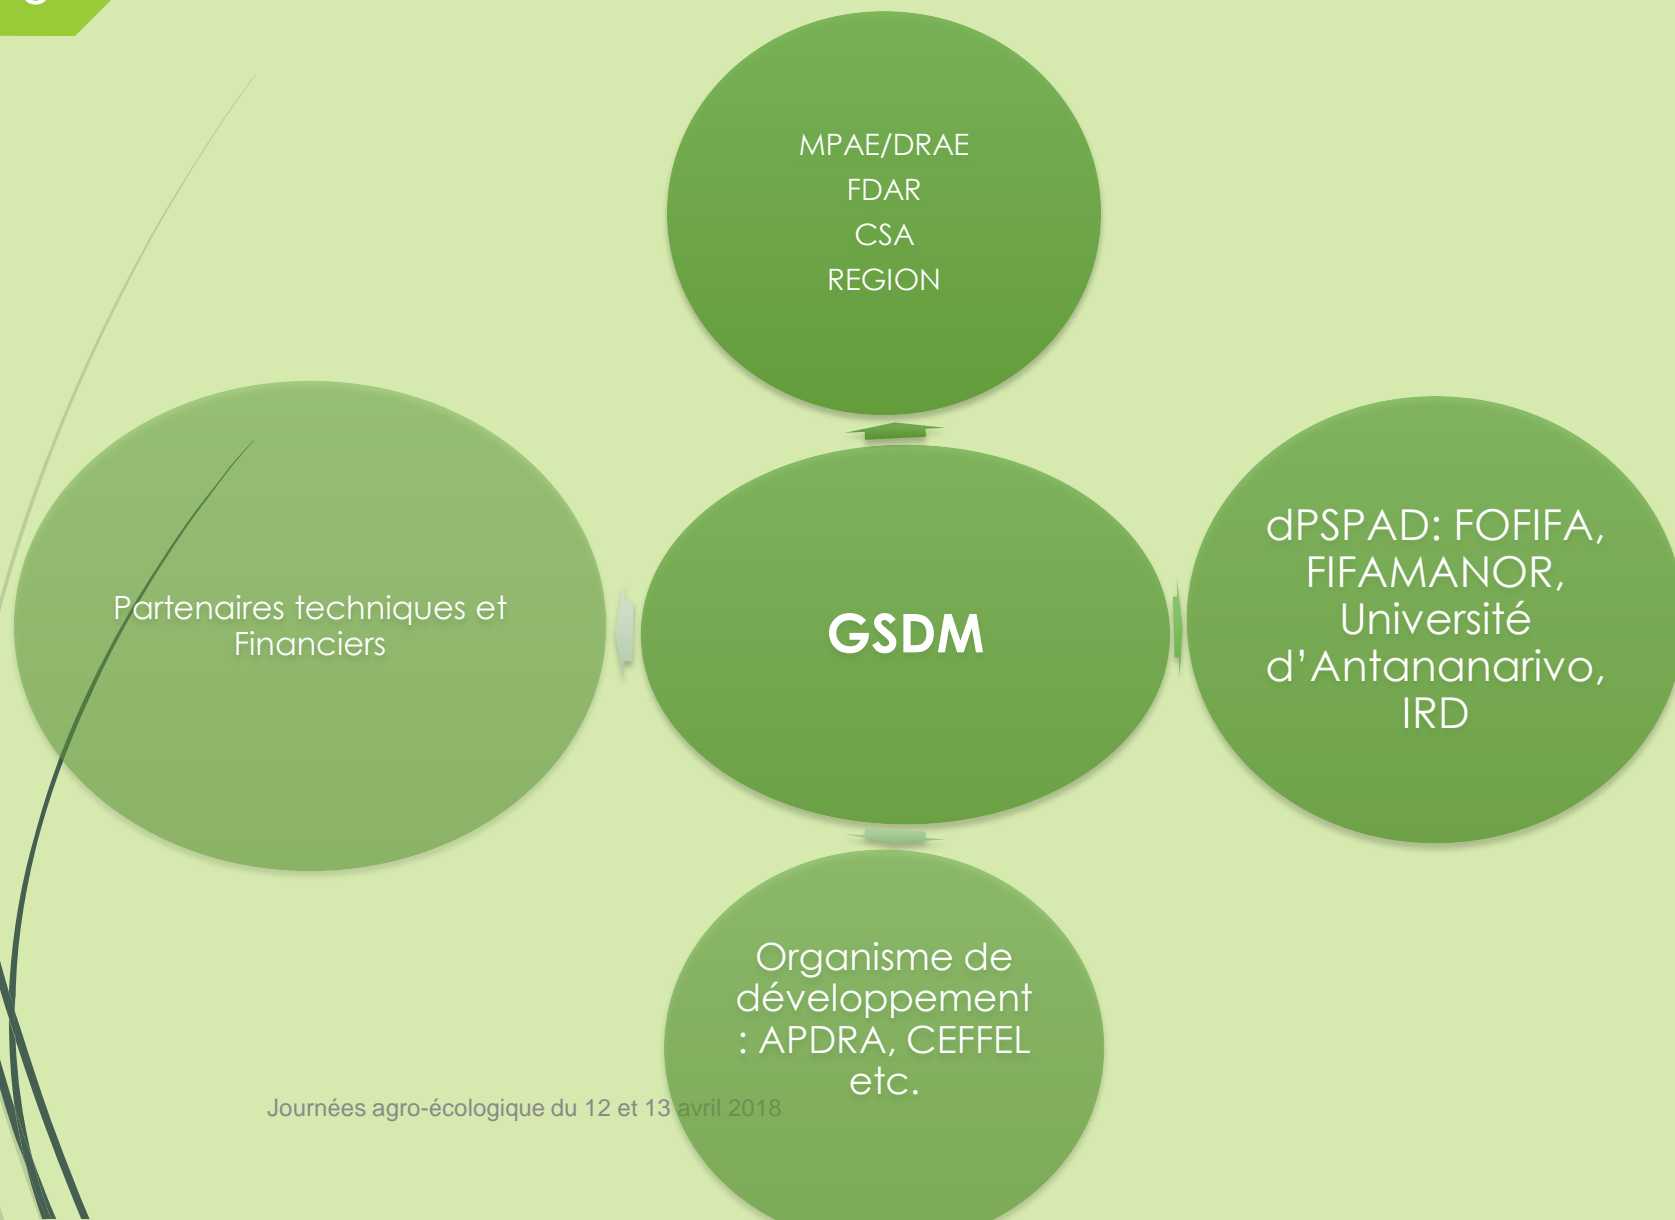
MPAE/DRAE
FDAR
CSA
REGION

Partenaires techniques et Financiers

GSDM

dPSPAD: FOFIFA, FIFAMANOR, Université d'Antananarivo, IRD

Organisme de développement : APDRA, CEFFEL etc.

Journées agro-écologique du 12 et 13 avril 2018